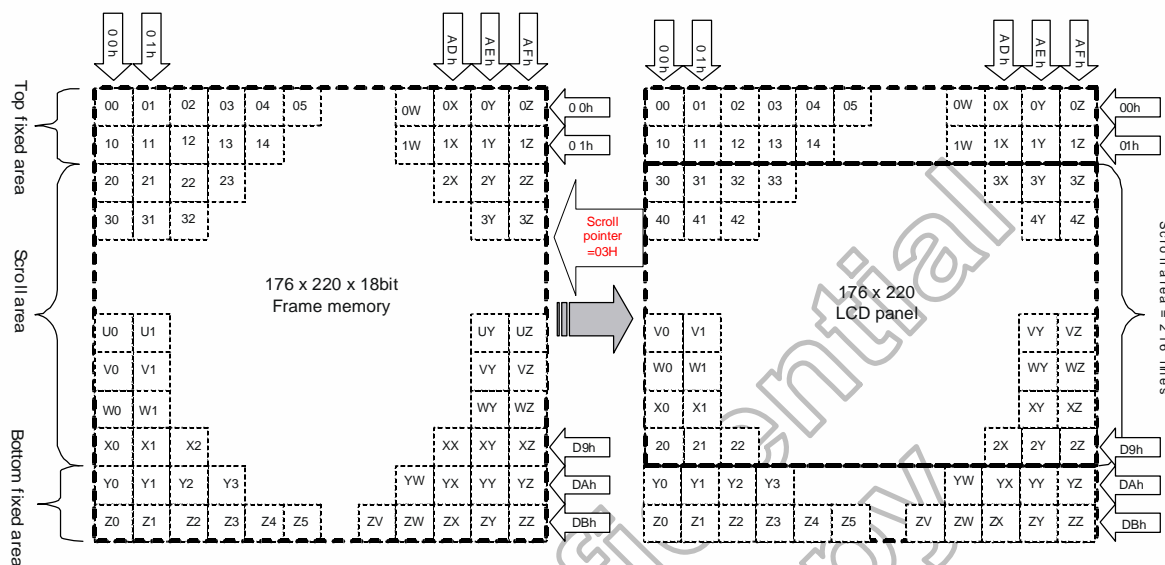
00h 01h ADh AEh AFh

Top fixed area

00 01 02 03 04 05 0W 0X 0Y 0Z 00h
10 11 12 13 14 1W 1X 1Y 1Z 01h

Scroll area

20 21 22 23 2X 2Y 2Z
30 31 32 3Y 3Z

Scroll pointer =03H

176 x 220 x 18bit Frame memory

U0 U1 UY UZ
V0 V1 VY VZ
W0 W1 WY WZ
X0 X1 X2 XX XY XZ D9h

Bottom fixed area

Y0 Y1 Y2 Y3 YW YX YY YZ DAh
Z0 Z1 Z2 Z3 Z4 Z5 ZV ZW ZX ZY ZZ DBh

00h 01h ADh AEh AFh

00 01 02 03 04 05 0W 0X 0Y 0Z 00h
10 11 12 13 14 1W 1X 1Y 1Z 01h
30 31 32 33 3X 3Y 3Z
40 41 42 4Y 4Z

176 x 220 LCD panel

V0 V1 VY VZ
W0 W1 WY WZ
X0 X1 XY XZ
20 21 22 2X 2Y 2Z D9h
Y0 Y1 Y2 Y3 YW YX YY YZ DAh
Z0 Z1 Z2 Z3 Z4 Z5 ZV ZW ZX ZY ZZ DBh

Scroll area = 218 lines